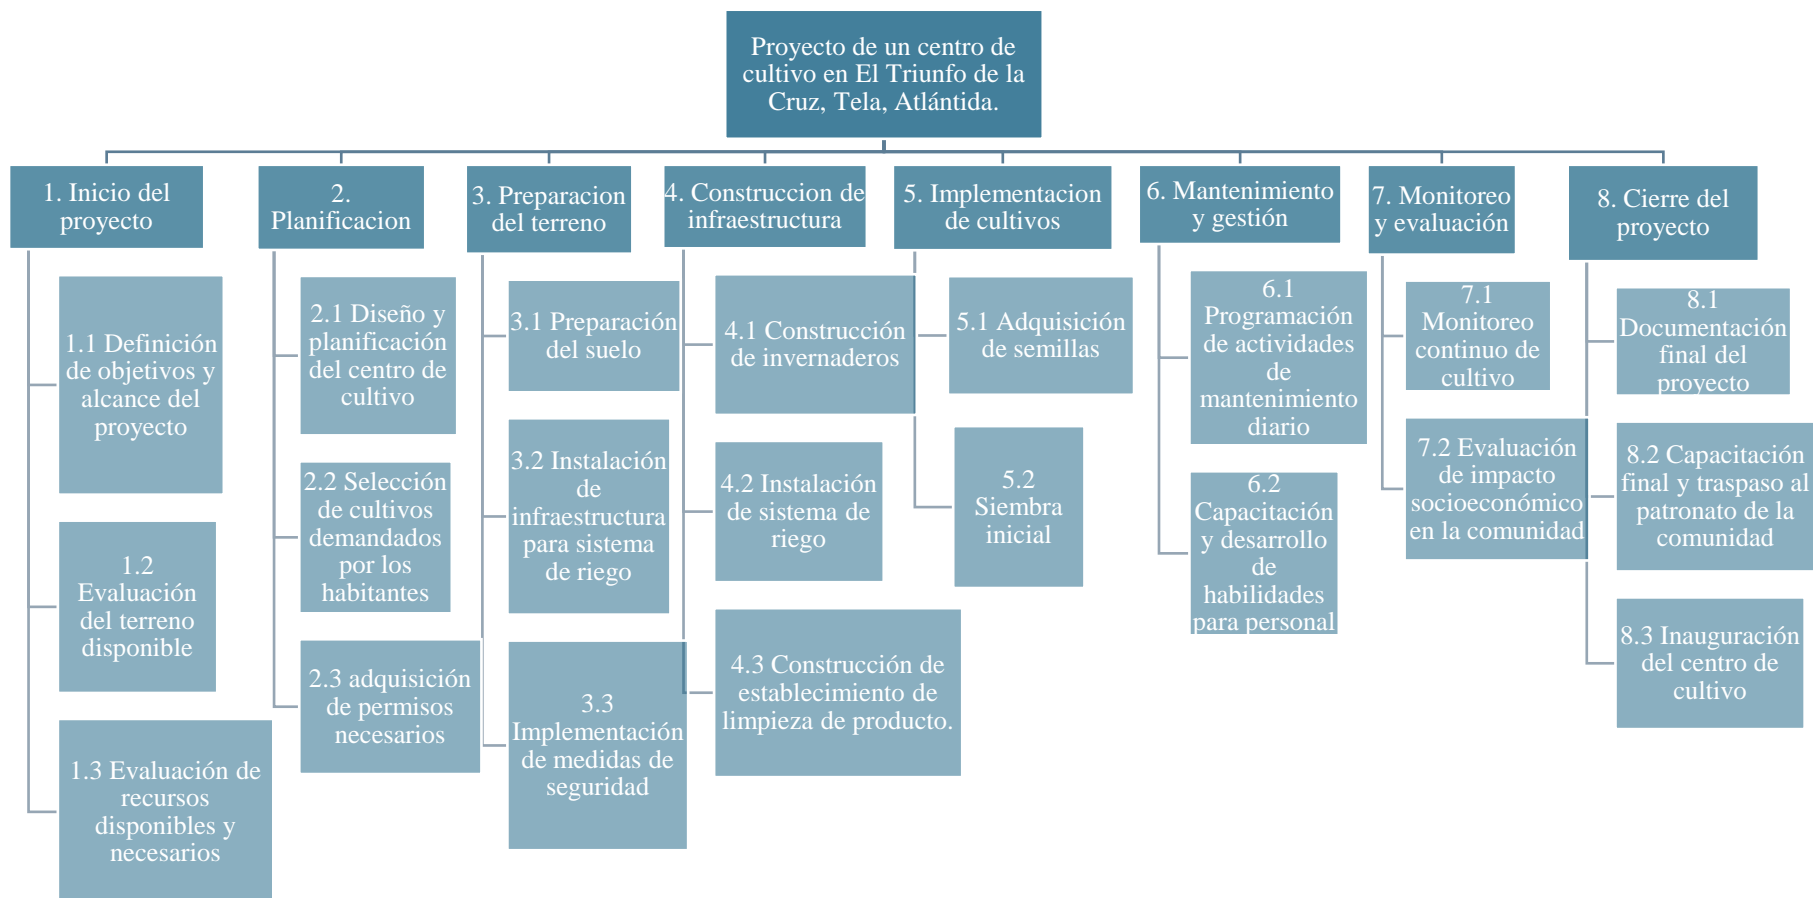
Proyecto de un centro de cultivo en El Triunfo de la Cruz, Tela, Atlántida.

1. Inicio del proyecto

1.1 Definición de objetivos y alcance del proyecto

1.2 Evaluación del terreno disponible

1.3 Evaluación de recursos disponibles y necesarios

2. Planificacion

2.1 Diseño y planificación del centro de cultivo

2.2 Selección de cultivos demandados por los habitantes

2.3 adquisición de permisos necesarios

3. Preparacion del terreno

3.1 Preparación del suelo

3.2 Instalación de infraestructura para sistema de riego

3.3 Implementación de medidas de seguridad

4. Construccion de infraestructura

4.1 Construcción de invernaderos

4.2 Instalación de sistema de riego

4.3 Construcción de establecimiento de limpieza de producto.

5. Implementacion de cultivos

5.1 Adquisición de semillas

5.2 Siembra inicial

6. Mantenimiento y gestión

6.1 Programación de actividades de mantenimiento diario

6.2 Capacitación y desarrollo de habilidades para personal

7. Monitoreo y evaluación

7.1 Monitoreo continuo de cultivo

7.2 Evaluación de impacto socioeconómico en la comunidad

8. Cierre del proyecto

8.1 Documentación final del proyecto

8.2 Capacitación final y traspaso al patronato de la comunidad

8.3 Inauguración del centro de cultivo